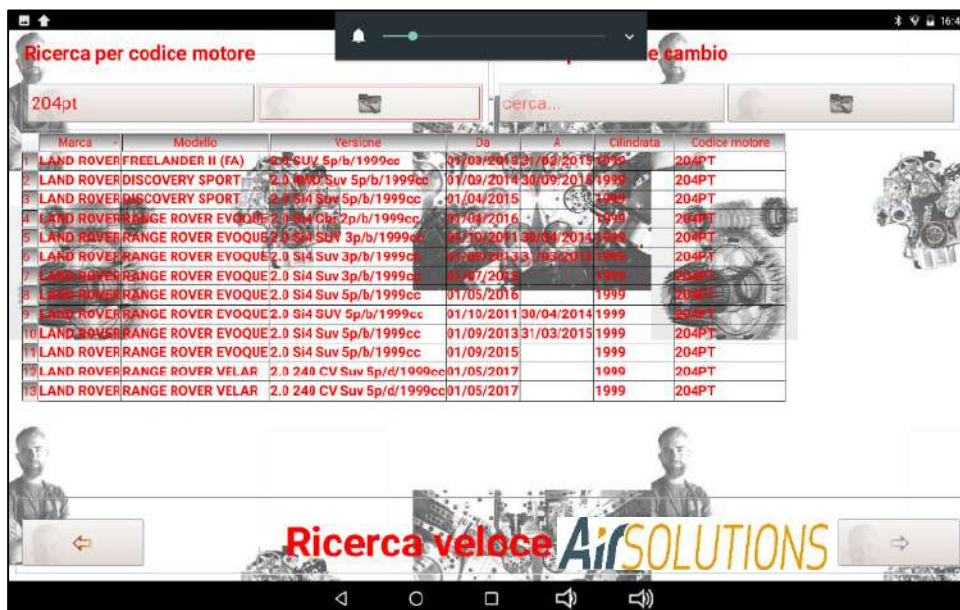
16:4

Ricerca per codice motore

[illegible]e cambio

204pt

cerca...

| | Marca | Modello | Versione | Da | A | Cilindrata | Codice motore |
|---|---|---|---|---|---|---|---|
| 1 | LAND ROVER | FREELANDER II (FA) | 2.0 SUV 5p/b/1999cc | 01/09/2013 | 31/03/2015 | 1999 | 204PT |
| 2 | LAND ROVER | DISCOVERY SPORT | 2.0 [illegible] Suv 5p/b/1999cc | 01/09/2014 | 30/09/2015 | 1999 | 204PT |
| 3 | LAND ROVER | DISCOVERY SPORT | 2.0 Si4 Suv 5p/b/1999cc | 01/04/2015 | | 1999 | 204PT |
| 4 | LAND ROVER | RANGE ROVER EVOQUE | 2.0 Si4 Cbr 2p/b/1999cc | 01/04/2016 | | 1999 | 204PT |
| 5 | LAND ROVER | RANGE ROVER EVOQUE | 2.0 Si4 SUV 3p/b/1999cc | 01/10/2011 | 30/04/2014 | 1999 | 204PT |
| 6 | LAND ROVER | RANGE ROVER EVOQUE | 2.0 Si4 Suv 3p/b/1999cc | 01/09/2013 | 31/03/2015 | 1999 | 204PT |
| 7 | LAND ROVER | RANGE ROVER EVOQUE | 2.0 Si4 Suv 3p/b/1999cc | 01/07/2015 | | 1999 | 204PT |
| 8 | LAND ROVER | RANGE ROVER EVOQUE | 2.0 Si4 Suv 5p/b/1999cc | 01/05/2016 | | 1999 | 204PT |
| 9 | LAND ROVER | RANGE ROVER EVOQUE | 2.0 Si4 SUV 5p/b/1999cc | 01/10/2011 | 30/04/2014 | 1999 | 204PT |
| 10 | LAND ROVER | RANGE ROVER EVOQUE | 2.0 Si4 Suv 5p/b/1999cc | 01/09/2013 | 31/03/2015 | 1999 | 204PT |
| 11 | LAND ROVER | RANGE ROVER EVOQUE | 2.0 Si4 Suv 5p/b/1999cc | 01/09/2015 | | 1999 | 204PT |
| 12 | LAND ROVER | RANGE ROVER VELAR | 2.0 240 CV Suv 5p/d/1999cc | 01/05/2017 | | 1999 | 204PT |
| 13 | LAND ROVER | RANGE ROVER VELAR | 2.0 240 CV Suv 5p/d/1999cc | 01/05/2017 | | 1999 | 204PT |

Ricerca veloce AirSOLUTIONS